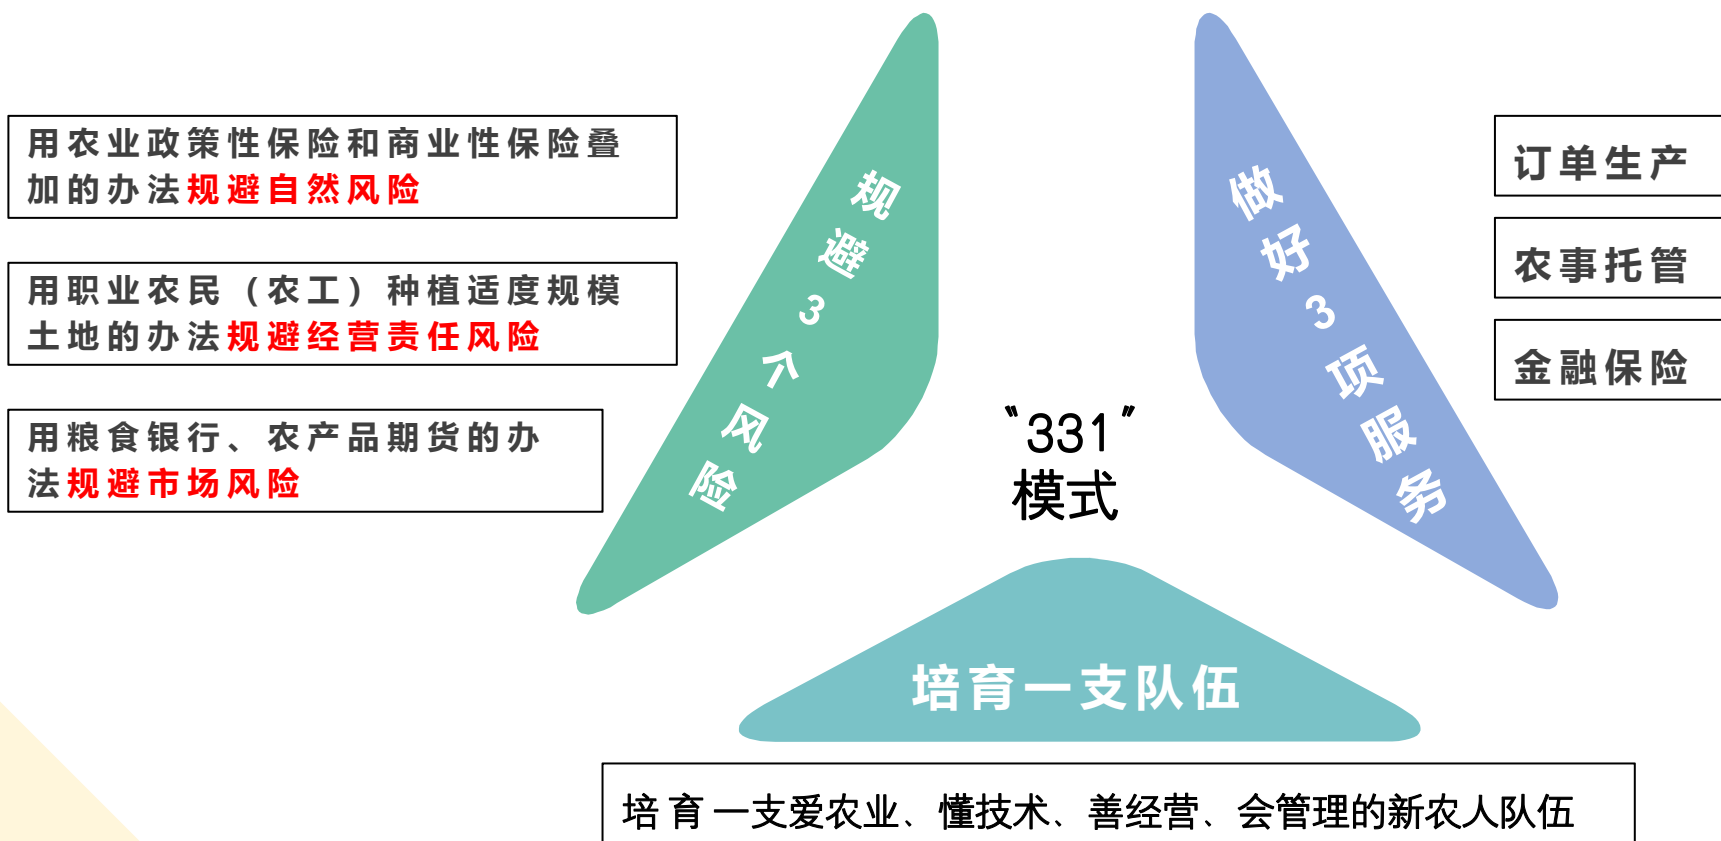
用农业政策性保险和商业性保险叠加的办法规避自然风险

用职业农民（农工）种植适度规模土地的办法规避经营责任风险

用粮食银行、农产品期货的办法规避市场风险

规避3个风险

做好3项服务

订单生产

农事托管

金融保险

“331”模式

培育一支队伍

培育一支爱农业、懂技术、善经营、会管理的新农人队伍